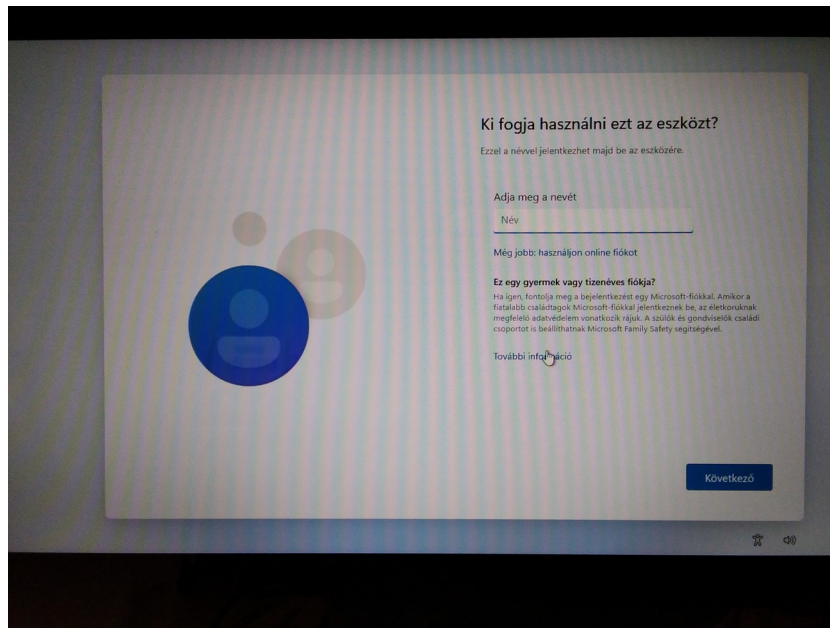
Ki fogja használni ezt az eszközt?

Ezzel a névvel jelentkezhet majd be az eszközére.

Adja meg a nevét

Név

Még jobb: használjon online fiókot

Ez egy gyermek vagy tizenéves fiókja?

Ha igen, fontolja meg a bejelentkezést egy Microsoft-fiókkal. Amikor a fiatalabb családtagok Microsoft-fiókkal jelentkeznek be, az életkoruknak megfelelő adatvédelem vonatkozik rájuk. A szülők és gondviselők családi csoportot is beállíthatnak Microsoft Family Safety segítségével.

További információ

Következő